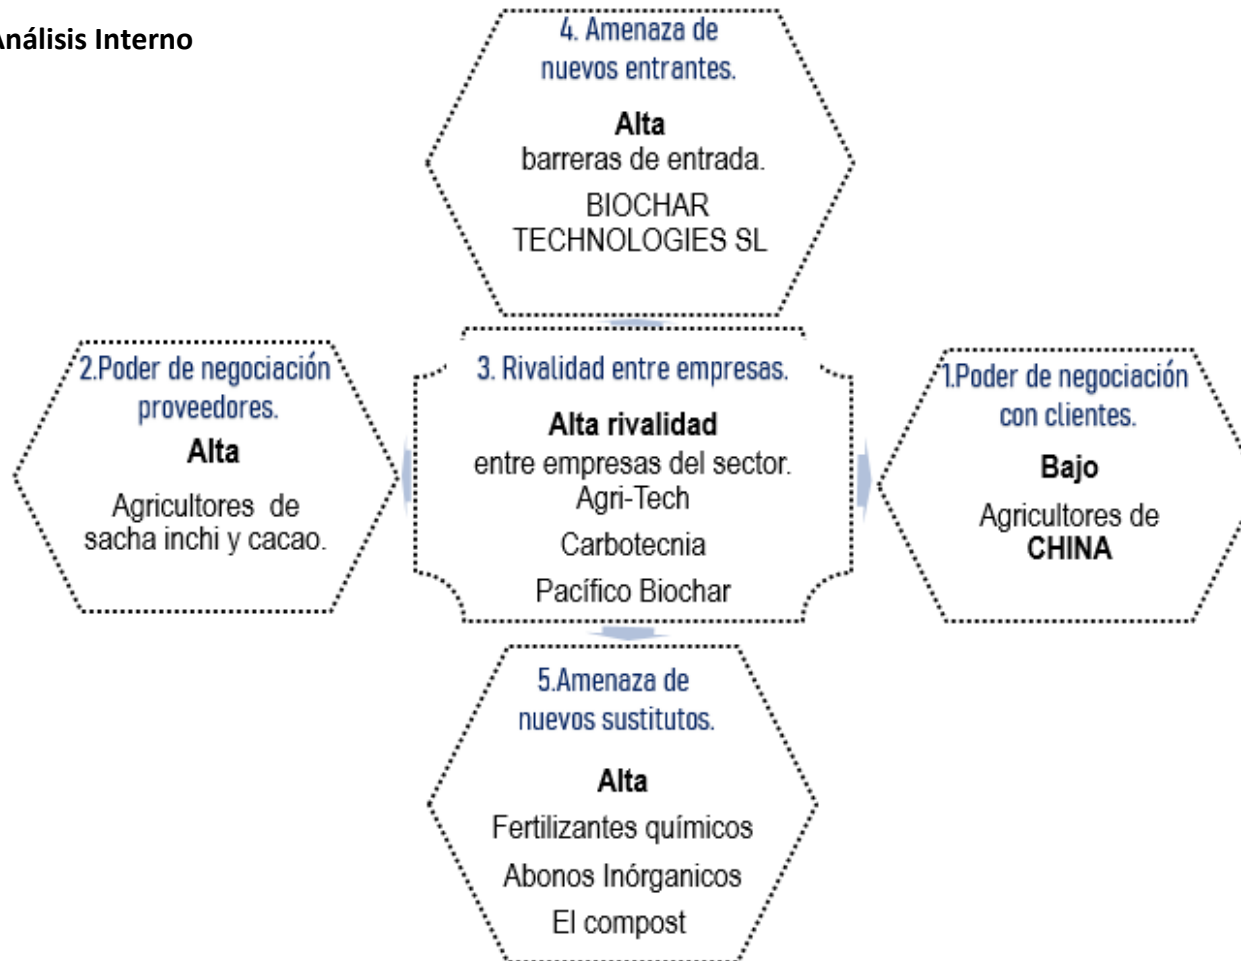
nálisis Interno

4. Amenaza de nuevos entrantes.

Alta
barreras de entrada.
BIOCHAR TECHNOLOGIES SL

2.Poder de negociación proveedores.

Alta
Agricultores de sacha inchi y cacao.

3. Rivalidad entre empresas.

Alta rivalidad
entre empresas del sector.
Agri-Tech
Carbotecnia
Pacífico Biochar

1.Poder de negociación con clientes.

Bajo
Agricultores de
CHINA

5.Amenaza de nuevos sustitutos.

Alta
Fertilizantes químicos
Abonos Inórganicos
El compost